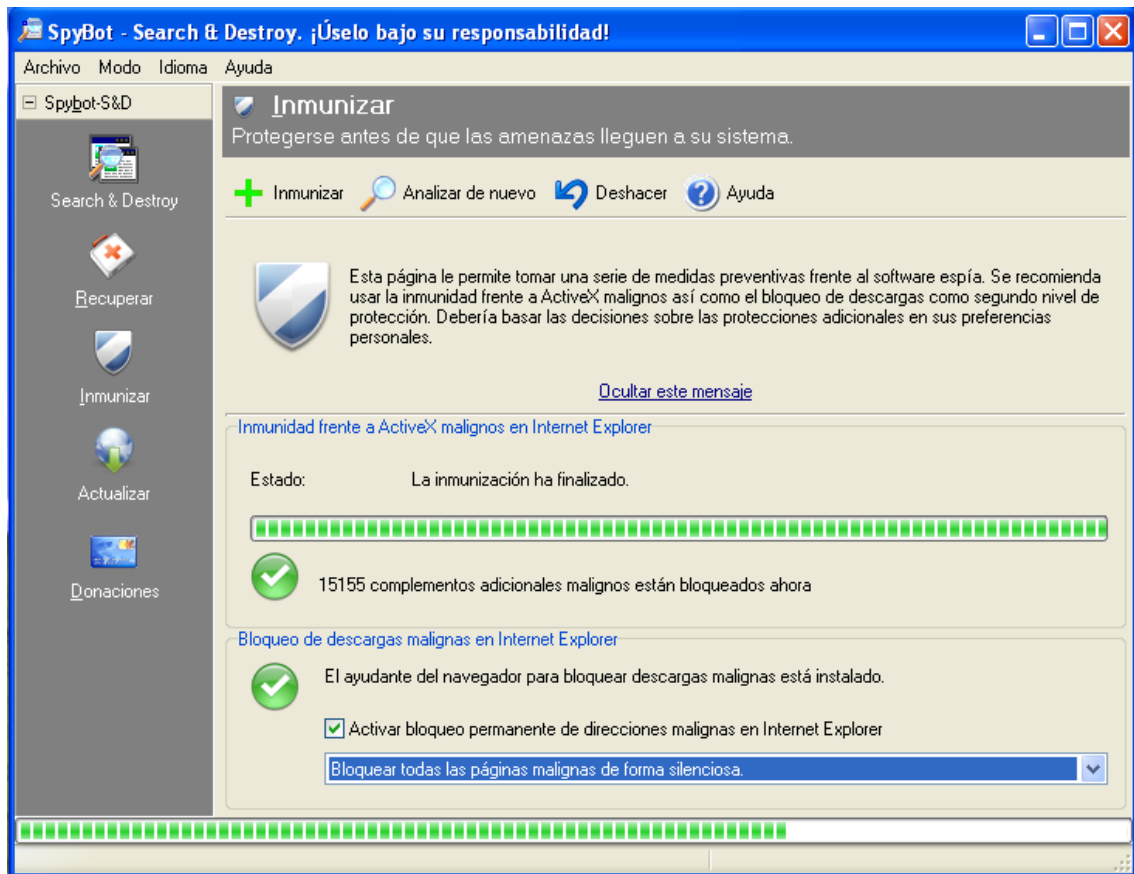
SpyBot - Search & Destroy. ¡Úselo bajo su responsabilidad!

Archivo Modo Idioma Ayuda

Spybot-S&D

Search & Destroy

Recuperar

Inmunizar

Actualizar

Donaciones

Inmunizar

Protegerse antes de que las amenazas lleguen a su sistema.

Inmunizar Analizar de nuevo Deshacer Ayuda

Esta página le permite tomar una serie de medidas preventivas frente al software espía. Se recomienda usar la inmunidad frente a ActiveX malignos así como el bloqueo de descargas como segundo nivel de protección. Debería basar las decisiones sobre las protecciones adicionales en sus preferencias personales.

Ocultar este mensaje

Inmunidad frente a ActiveX malignos en Internet Explorer

Estado: La inmunización ha finalizado.

15155 complementos adicionales malignos están bloqueados ahora

Bloqueo de descargas malignas en Internet Explorer

El ayudante del navegador para bloquear descargas malignas está instalado.

Activar bloqueo permanente de direcciones malignas en Internet Explorer

Bloquear todas las páginas malignas de forma silenciosa.